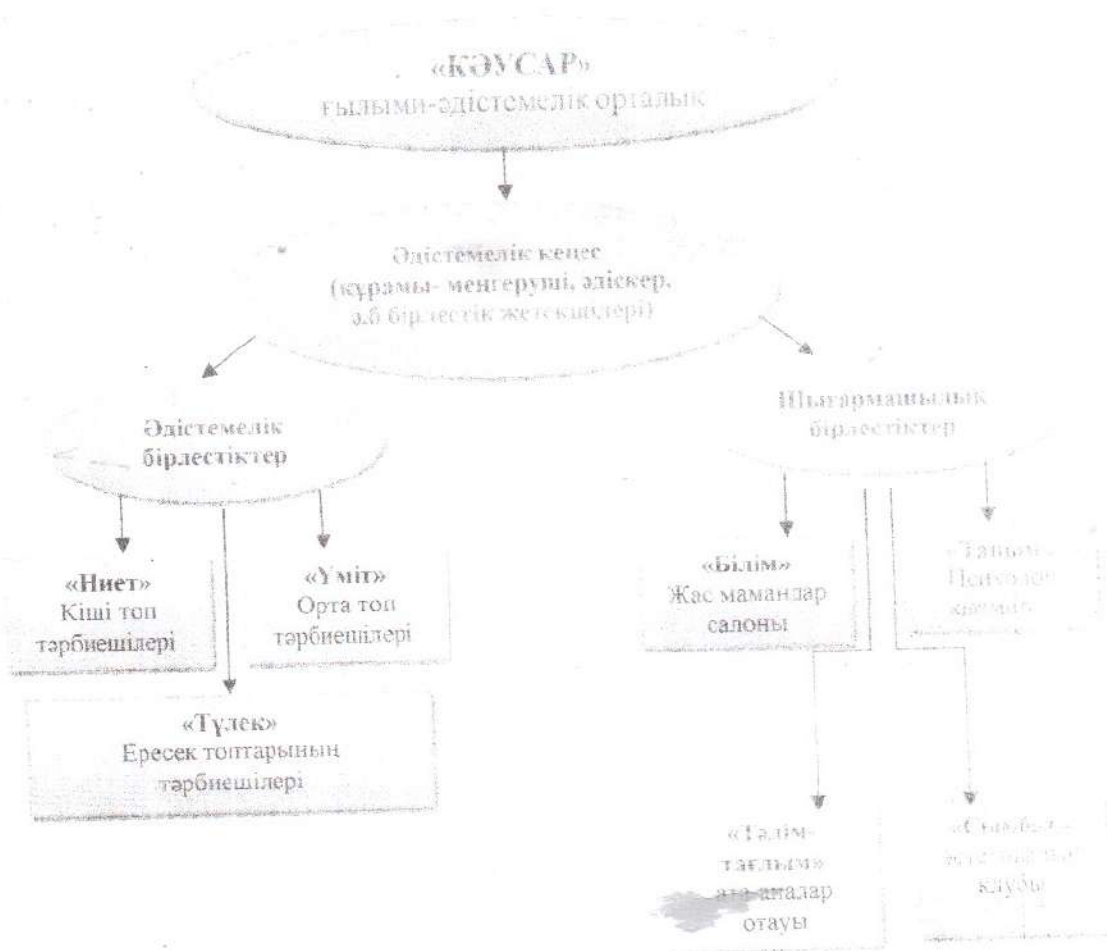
«КӘУСАР»
ғылыми-әдістемелік орталық

Әдістемелік кеңес
(құрамы- меңгеруші, әдіскер,
ә.б бірлестік жетекшілері)

Әдістемелік
бірлестіктер

Шығармашылық
бірлестіктер

«Ниет»
Кіші топ
тәрбиешілері

«Үміт»
Орта топ
тәрбиешілері

«Түлек»
Ересек топтарының
тәрбиешілері

«Білім»
Жас мамандар
салоны

«Таным»
Психолог
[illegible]

«Тәлім-
тағылым»
ата-аналар
отауы

«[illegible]
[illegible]
клубы